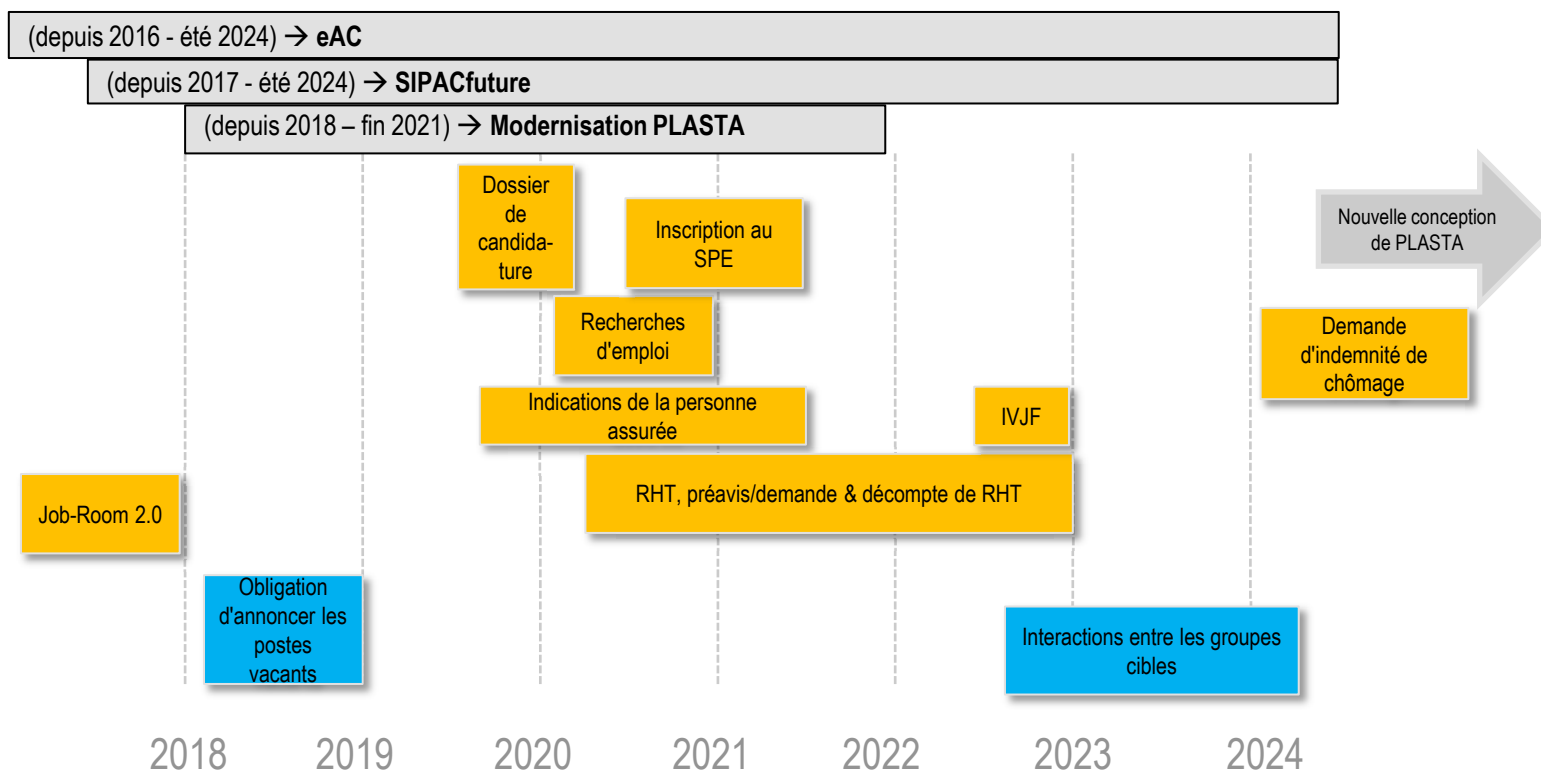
(depuis 2016 - été 2024) → **eAC**

(depuis 2017 - été 2024) → **SIPACfuture**

(depuis 2018 – fin 2021) → **Modernisation PLASTA**

Dossier de candidature

Inscription au SPE

Nouvelle conception de PLASTA

Recherches d'emploi

Demande d'indemnité de chômage

Indications de la personne assurée

IVJF

RHT, préavis/demande & décompte de RHT

Job-Room 2.0

Obligation d'annoncer les postes vacants

Interactions entre les groupes cibles

2018 2019 2020 2021 2022 2023 2024